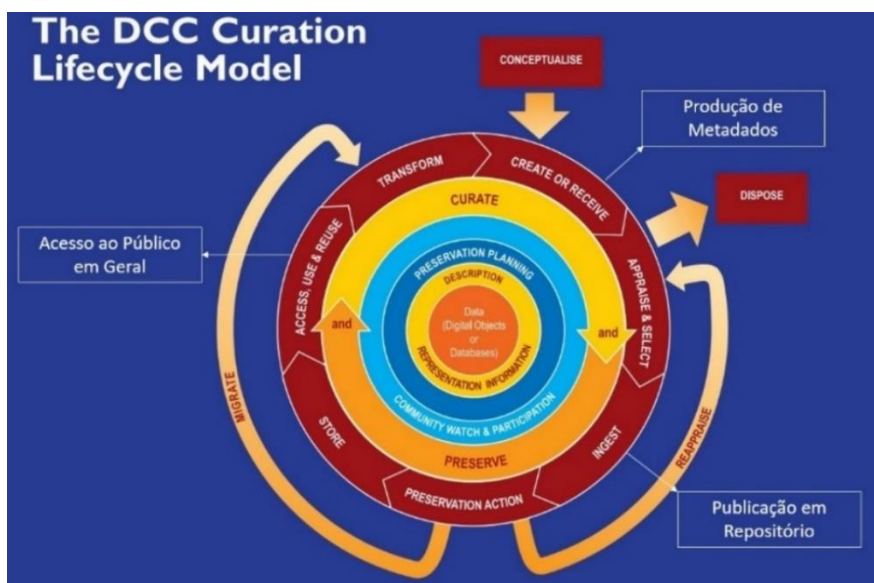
The DCC Curation Lifecycle Model

CONCEPTUALISE

Produção de Metadados

DISPOSE

Acesso ao Público em Geral

TRANSFORM

CREATE OR RECEIVE

CURATE

ACCESS, USE & REUSE

APPRAISE & SELECT

PRESERVATION PLANNING

DESCRIPTION

Data (Digital Objects or Databases)

REPRESENTATION INFORMATION

and

and

COMMUNITY WATCH & PARTICIPATION

MIGRATE

STORE

PRESERVE

INGEST

REAPPRAISE

PRESERVATION ACTION

Publicação em Repositório